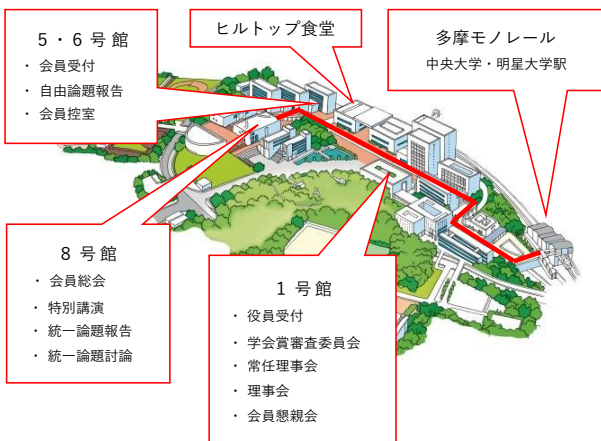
5・6 号 館
・ 会員受付
・ 自由論題報告
・ 会員控室

ヒルトップ食堂

多摩モノレール
中央大学・明星大学駅

8 号 館
・ 会員総会
・ 特別講演
・ 統一論題報告
・ 統一論題討論

1 号 館
・ 役員受付
・ 学会賞審査委員会
・ 常任理事会
・ 理事会
・ 会員懇親会